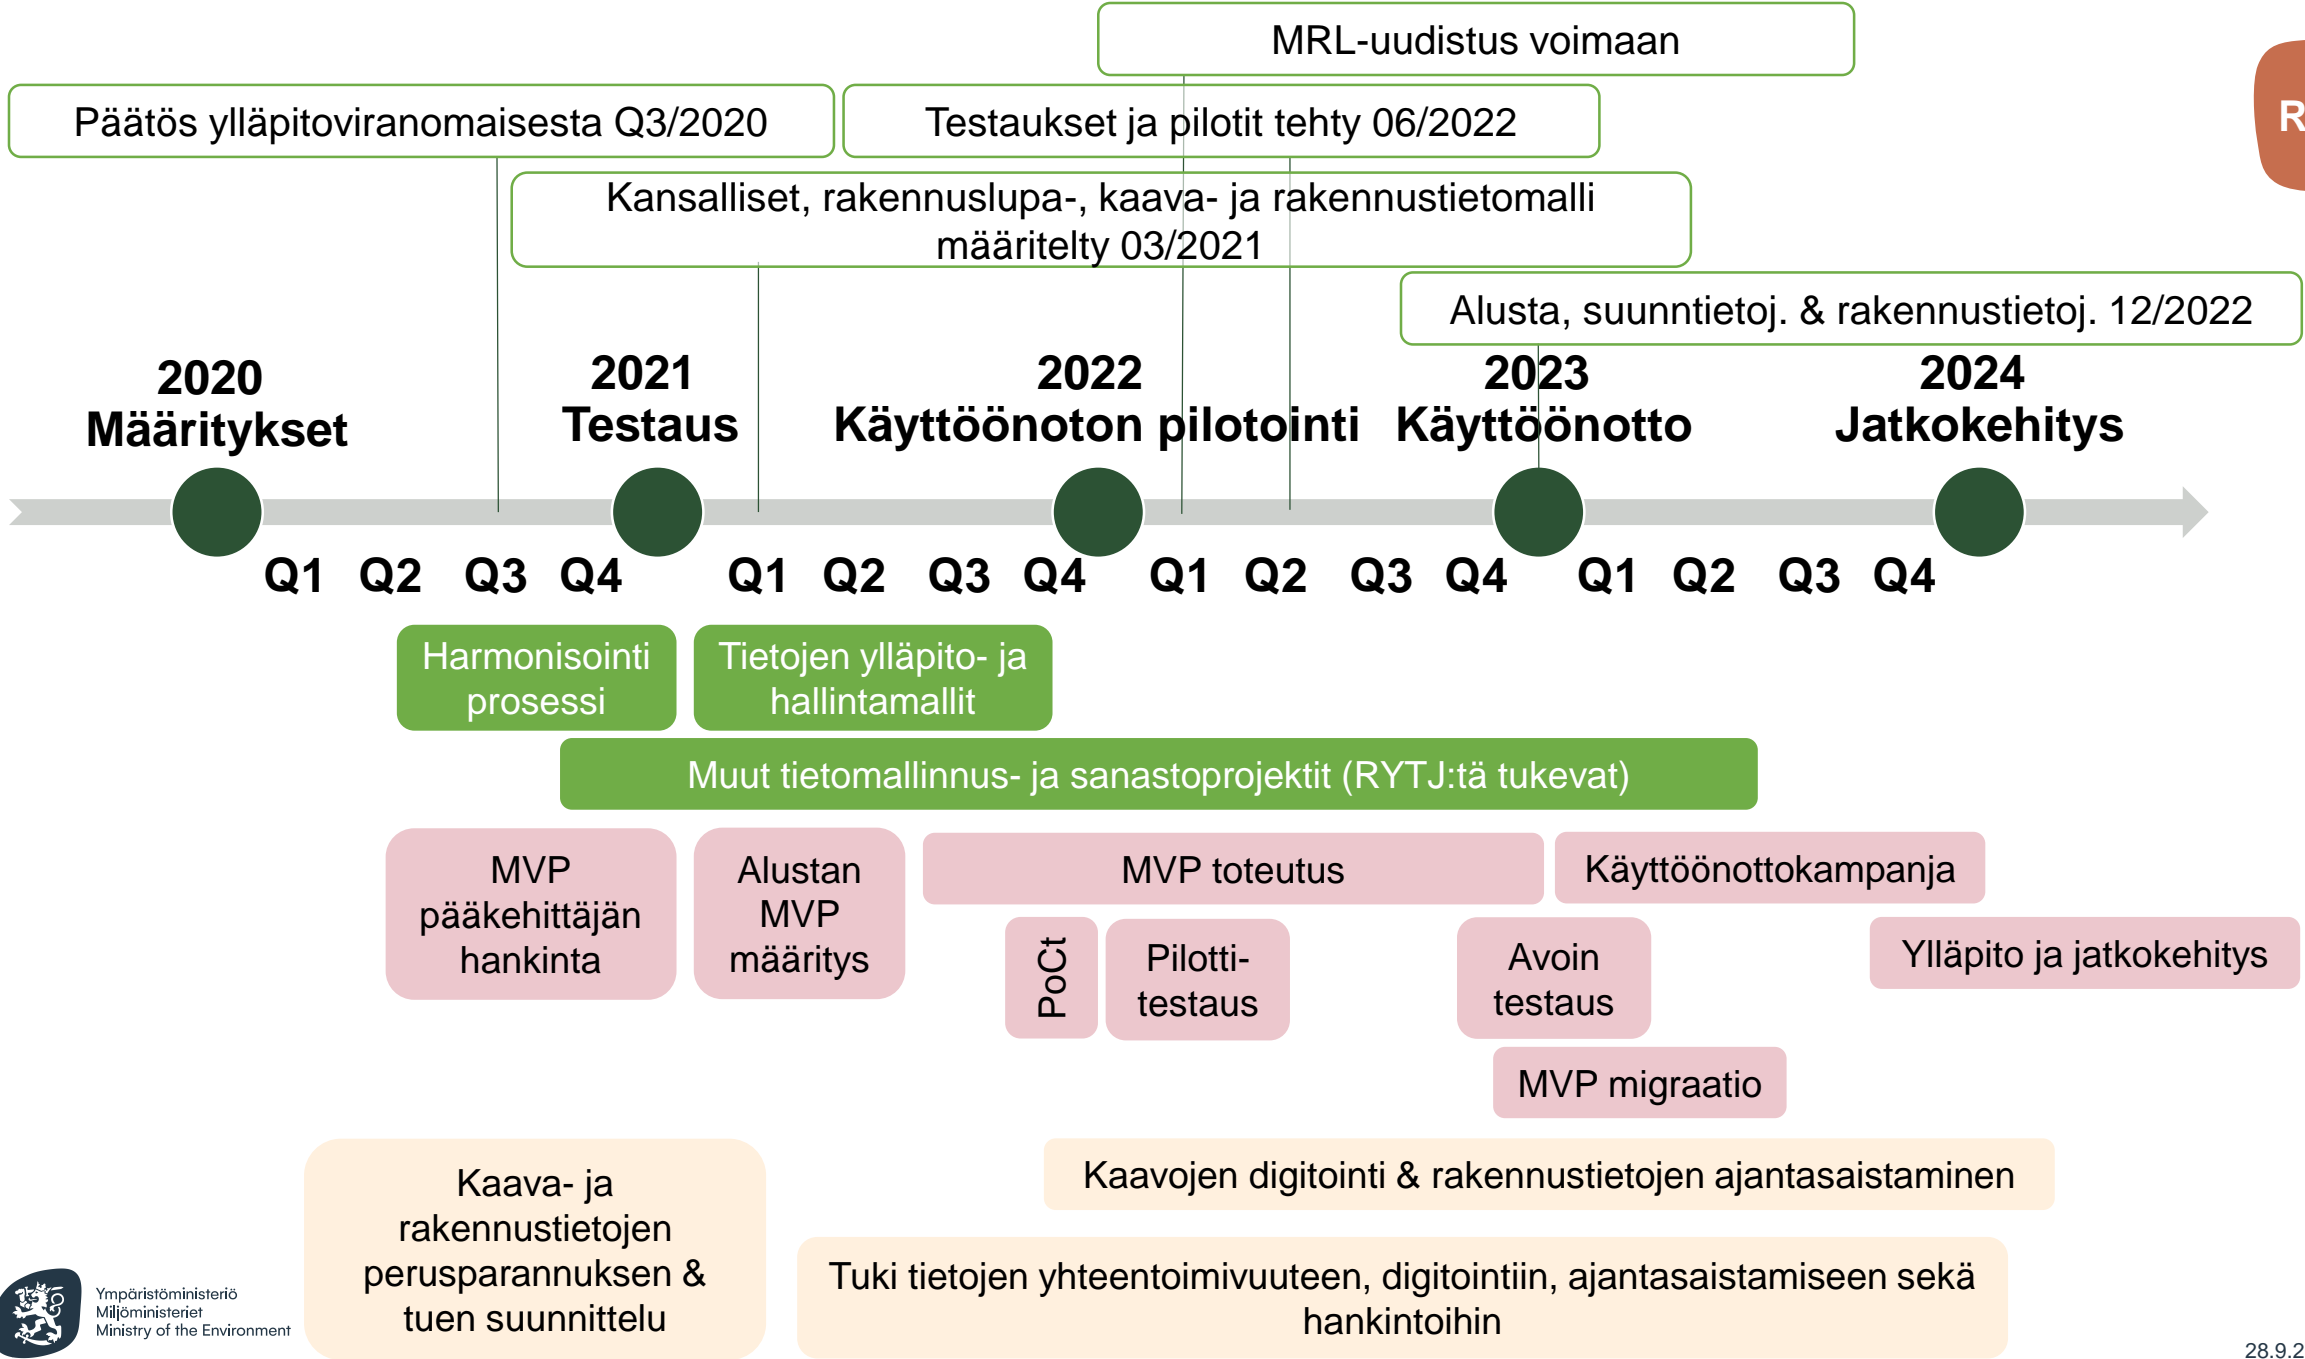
MRL-uudistus voimaan

Päätös ylläpitoviranomaisesta Q3/2020

Testaukset ja pilotit tehty 06/2022

Kansalliset, rakennuslupa-, kaava- ja rakennustietomalli määritelty 03/2021

Alusta, suunntietoj. & rakennustietoj. 12/2022

R

2020
Määritykset

2021
Testaus

2022
Käyttöönoton pilotointi

2023
Käyttöönotto

2024
Jatkokehitys

Q1 Q2 Q3 Q4 Q1 Q2 Q3 Q4 Q1 Q2 Q3 Q4 Q1 Q2 Q3 Q4

Harmonisointi prosessi

Tietojen ylläpito- ja hallintamallit

Muut tietomallinnus- ja sanastoprojektit (RYTJ:tä tukevat)

MVP pääkehittäjän hankinta

Alustan MVP määritys

MVP toteutus

Käyttöönottokampanja

PoC

Pilotti-testaus

Avoin testaus

Ylläpito ja jatkokehitys

MVP migraatio

Kaava- ja rakennustietojen perusparannuksen & tuen suunnittelu

Kaavojen digitointi & rakennustietojen ajantasaistaminen

Tuki tietojen yhteentoimivuuteen, digitointiin, ajantasaistamiseen sekä hankintoihin

Ympäristöministeriö
Miljöministeriet
Ministry of the Environment

28.9.2